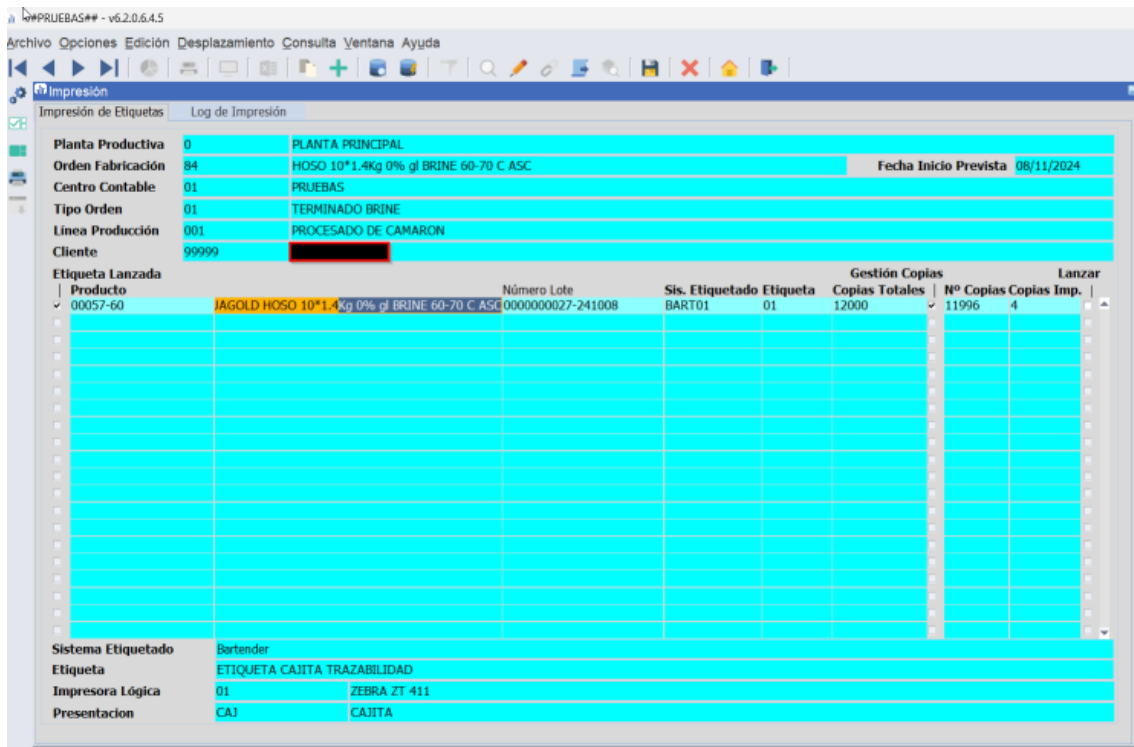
##PRUEBAS## - v6.2.0.6.4.5

Archivo Opciones Edición Desplazamiento Consulta Ventana Ayuda

Impresión

Impresión de Etiquetas | Log de Impresión

Planta Productiva | 0 | PLANTA PRINCIPAL
Orden Fabricación | 84 | HOSO 10*1.4Kg 0% gl BRINE 60-70 C ASC | Fecha Inicio Prevista | 08/11/2024
Centro Contable | 01 | PRUEBAS
Tipo Orden | 01 | TERMINADO BRINE
Línea Producción | 001 | PROCESADO DE CAMARON
Cliente | 99999 | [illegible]

Etiqueta Lanzada | Gestión Copias | Lanzar

| Producto | | Número Lote | Sis. Etiquetado | Etiqueta | Copias Totales | Nº Copias | Copias Imp. |
|---|---|---|---|---|---|---|---|
| 00057-60 | JAGOLD HOSO 10*1.4Kg 0% gl BRINE 60-70 C ASC | 0000000027-241008 | BART01 | 01 | 12000 | 11996 | 4 |

Sistema Etiquetado | Bartender
Etiqueta | ETIQUETA CAJITA TRAZABILIDAD
Impresora Lógica | 01 | ZEBRA ZT 411
Presentacion | CAJ | CAJITA